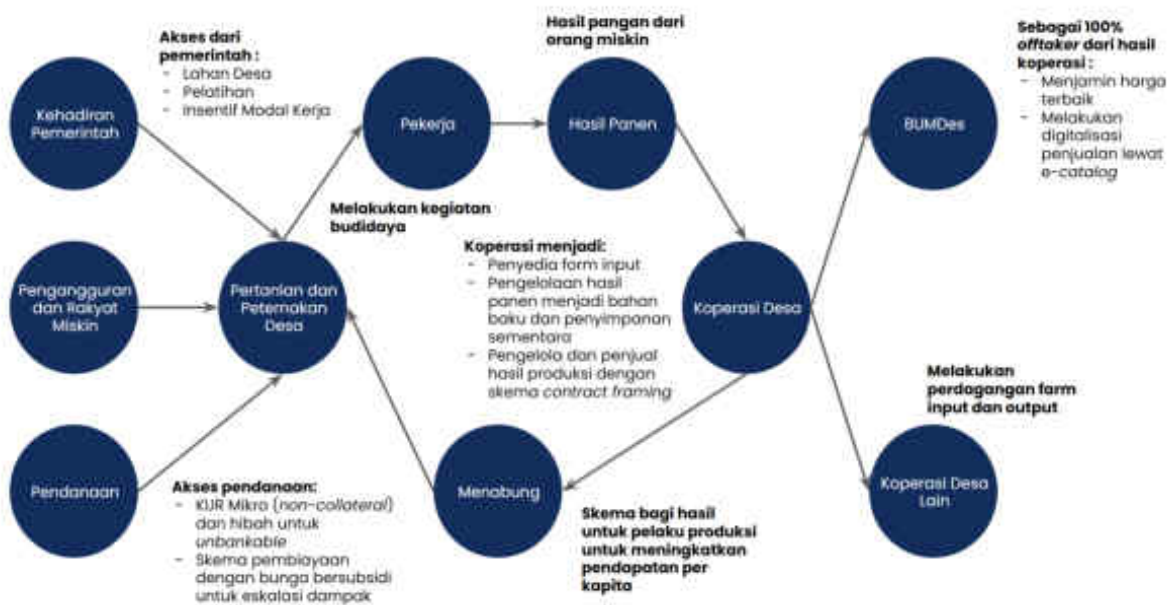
Akses dari pemerintah :
- Lahan Desa
- Pelatihan
- Insentif Modal Kerja

Hasil pangan dari orang miskin

Sebagai 100% offtaker dari hasil koperasi :
- Menjamin harga terbaik
- Melakukan digitalisasi penjualan lewat e-catalog

Kehadiran Pemerintah

Pekerja

Hasil Panen

BUMDes

Melakukan kegiatan budidaya

Koperasi menjadi:
- Penyedia form input
- Pengelolaan hasil panen menjadi bahan baku dan penyimpanan sementara
- Pengelolo dan penjual hasil produksi dengan skema contract framing

Pengangguran dan Rakyat Miskin

Pertanian dan Peternakan Desa

Koperasi Desa

Melakukan perdagangan farm input dan output

Pendanaan

Akses pendanaan:
- KUR Mikro (non-collateral) dan hibah untuk unbankable
- Skema pembiayaan dengan bunga bersubsidi untuk eskalasi dampak

Menabung

Skema bagi hasil untuk pelaku produksi untuk meningkatkan pendapatan per kapita

Koperasi Desa Lain